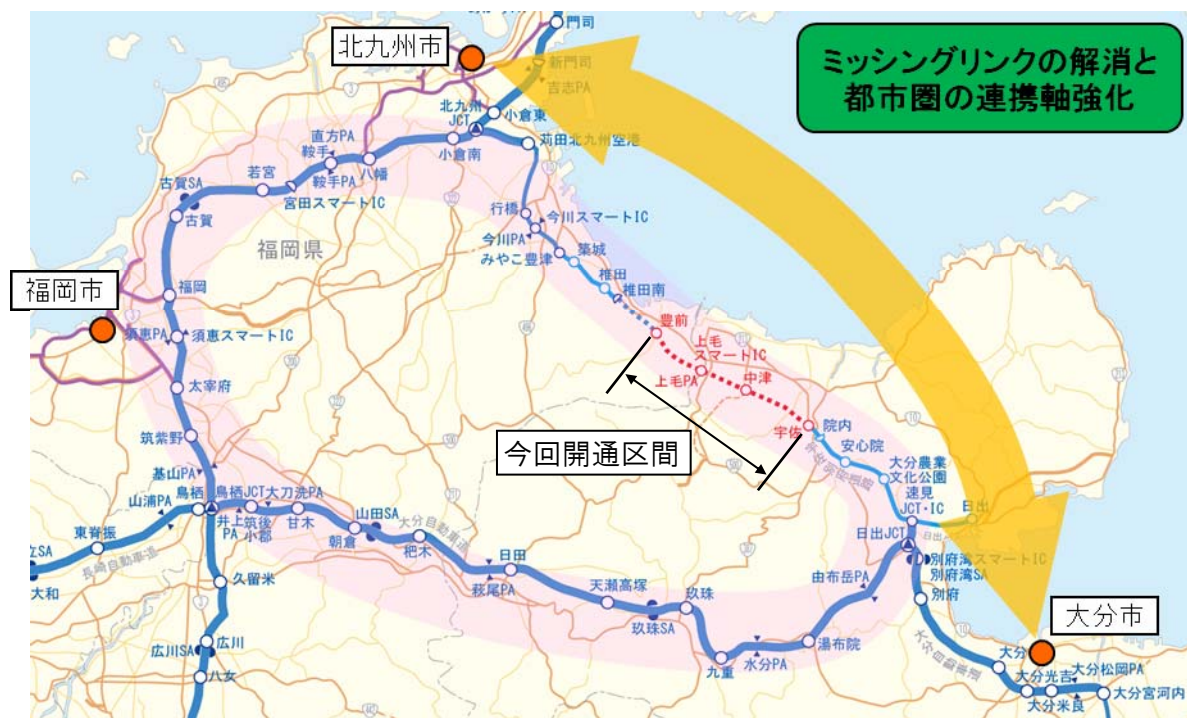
北九州市

ミッシングリンクの解消と都市圏の連携軸強化

門司
新門司
吉志PA
北九州JCT
小倉東
小倉南
苅田北九州空港
直方PA
鞍手
鞍手PA
八幡
若宮
宮田スマートIC
古賀SA
古賀
行橋
今川スマートIC
今川PA
築城
みやこ豊津
椎田
椎田南
福岡県
福岡市
福岡
須恵PA
須恵スマートIC
太宰府
豊前
上毛スマートIC
上毛PA
中津
宇佐
院内
安心院
大分農業文化公園
速見JCT・IC
日出
今回開通区間
筑紫野
基山PA
山浦PA
鳥栖
鳥栖JCT
大刀洗PA
井上PA
筑後小郡
甘木
山田SA
朝倉
杷木
日田
荻尾PA
天瀬高塚
玖珠
玖珠SA
由布岳PA
日出JCT
別府湾スマートIC
別府湾SA
別府
湯布院
水分PA
九重
東脊振
大和
久留米
広川
広川SA
八女
大分市
大分
大分光吉
大分松岡PA
大分米良
大分宮河内
長崎自動車道
大分自動車道
東九州自動車道